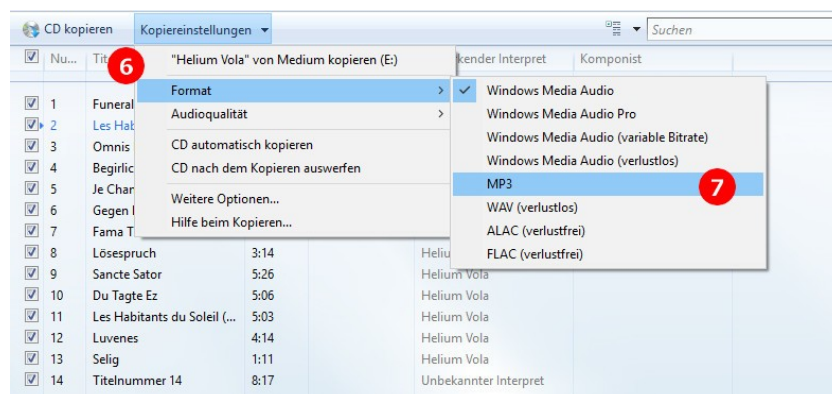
CD kopieren Kopiereinstellungen ▾ Suchen

Nu... Tit 6 "Helium Vola" von Medium kopieren (E:) kender Interpret Komponist

Format
Audioqualität
CD automatisch kopieren
CD nach dem Kopieren auswerfen
Weitere Optionen...
Hilfe beim Kopieren...

Windows Media Audio
Windows Media Audio Pro
Windows Media Audio (variable Bitrate)
Windows Media Audio (verlustlos)
MP3 7
WAV (verlustlos)
ALAC (verlustfrei)
FLAC (verlustfrei)

| | | | |
|---|---|---|---|
| 1 | Funeral | | |
| 2 | Les Hab | | |
| 3 | Omnis | | |
| 4 | Begirlic | | |
| 5 | Je Char | | |
| 6 | Gegen I | | |
| 7 | Fama T | | |
| 8 | Lösespruch | 3:14 | Helium Vola |
| 9 | Sancte Sator | 5:26 | Helium Vola |
| 10 | Du Tagte Ez | 5:06 | Helium Vola |
| 11 | Les Habitants du Soleil (... | 5:03 | Helium Vola |
| 12 | Luvenes | 4:14 | Helium Vola |
| 13 | Selig | 1:11 | Helium Vola |
| 14 | Titelnummer 14 | 8:17 | Unbekannter Interpret |